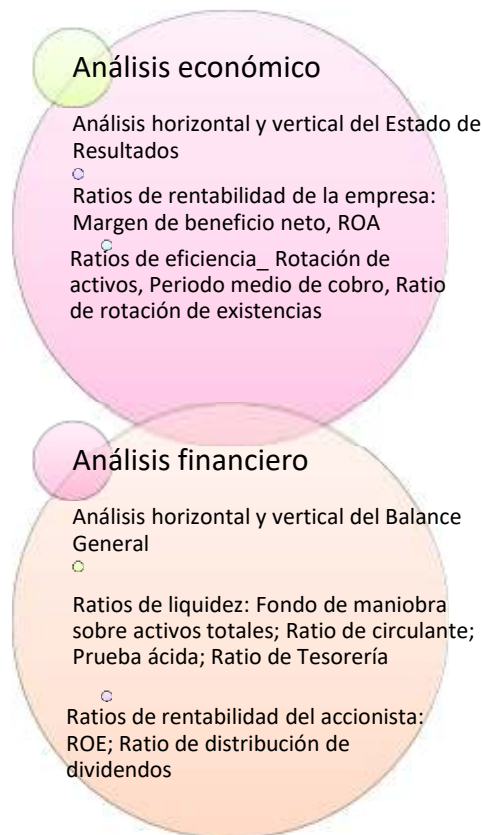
Análisis económico

Análisis horizontal y vertical del Estado de Resultados

Ratios de rentabilidad de la empresa: Margen de beneficio neto, ROA

Ratios de eficiencia_ Rotación de activos, Periodo medio de cobro, Ratio de rotación de existencias

Análisis financiero

Análisis horizontal y vertical del Balance General

Ratios de liquidez: Fondo de maniobra sobre activos totales; Ratio de circulante; Prueba ácida; Ratio de Tesorería

Ratios de rentabilidad del accionista: ROE; Ratio de distribución de dividendos